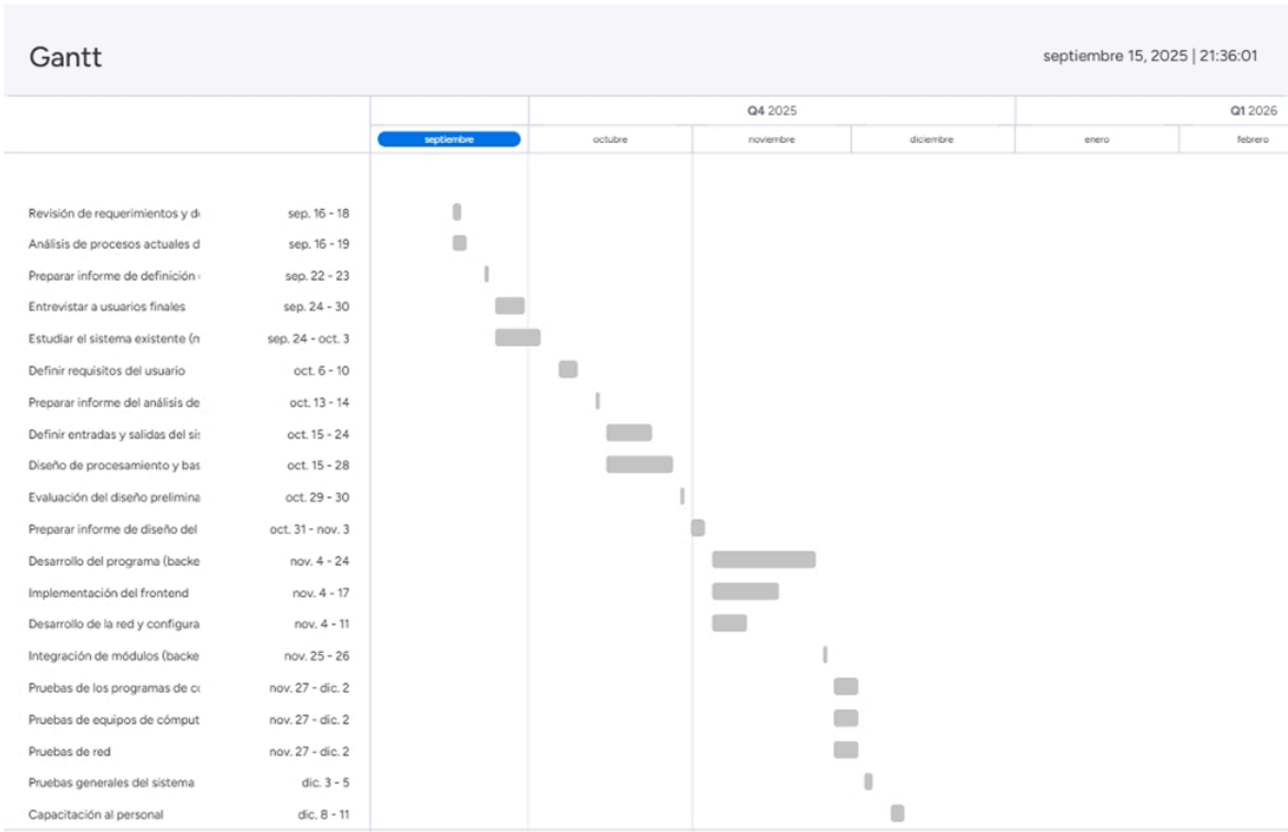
Gantt

septiembre 15, 2025 | 21:36:01

Q4 2025

Q1 2026

septiembre | octubre | noviembre | diciembre | enero | febrero

| Tarea | Fechas |
|---|---|
| Revisión de requerimientos y d | sep. 16 - 18 |
| Análisis de procesos actuales d | sep. 16 - 19 |
| Preparar informe de definición | sep. 22 - 23 |
| Entrevistar a usuarios finales | sep. 24 - 30 |
| Estudiar el sistema existente (n | sep. 24 - oct. 3 |
| Definir requisitos del usuario | oct. 6 - 10 |
| Preparar informe del análisis de | oct. 13 - 14 |
| Definir entradas y salidas del si | oct. 15 - 24 |
| Diseño de procesamiento y bas | oct. 15 - 28 |
| Evaluación del diseño prelimina | oct. 29 - 30 |
| Preparar informe de diseño del | oct. 31 - nov. 3 |
| Desarrollo del programa (backe | nov. 4 - 24 |
| Implementación del frontend | nov. 4 - 17 |
| Desarrollo de la red y configura | nov. 4 - 11 |
| Integración de módulos (backe | nov. 25 - 26 |
| Pruebas de los programas de c | nov. 27 - dic. 2 |
| Pruebas de equipos de cómput | nov. 27 - dic. 2 |
| Pruebas de red | nov. 27 - dic. 2 |
| Pruebas generales del sistema | dic. 3 - 5 |
| Capacitación al personal | dic. 8 - 11 |